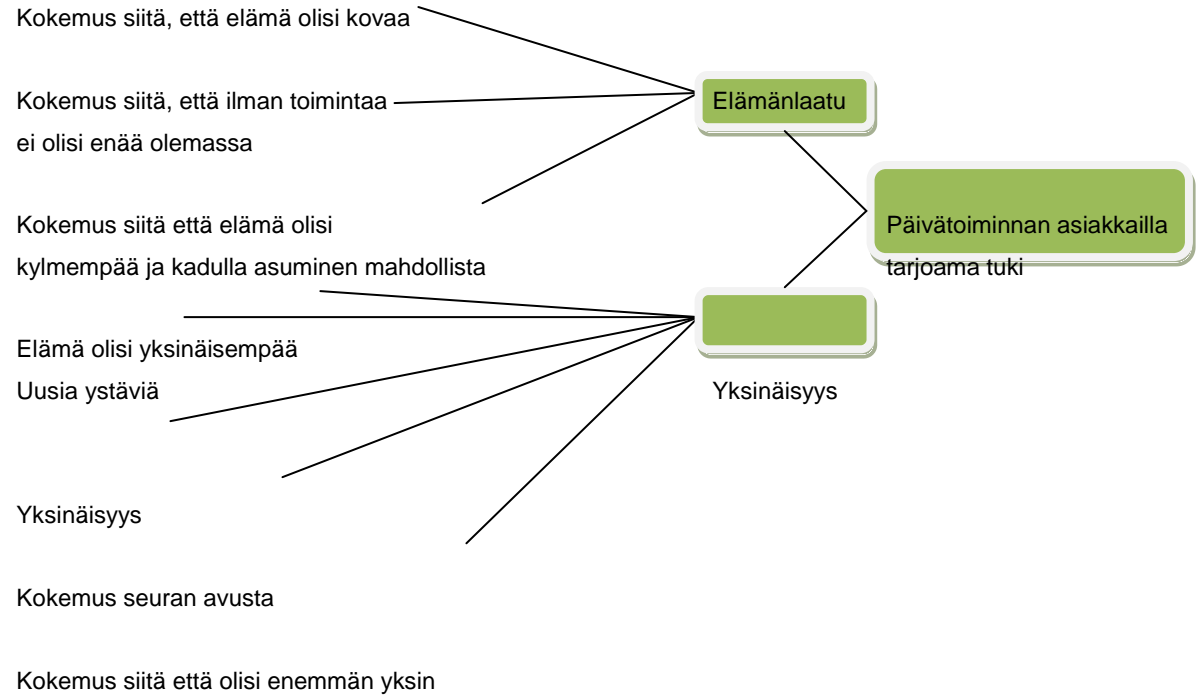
Kokemus siitä, että elämä olisi kovaa

Kokemus siitä, että ilman toimintaa ei olisi enää olemassa

Elämänlaatu

Kokemus siitä että elämä olisi kylmempää ja kadulla asuminen mahdollista

Päivätoiminnan asiakkailla tarjoama tuki

Elämä olisi yksinäisempää

Uusia ystäviä

Yksinäisyys

Yksinäisyys

Kokemus seuran avusta

Kokemus siitä että olisi enemmän yksin